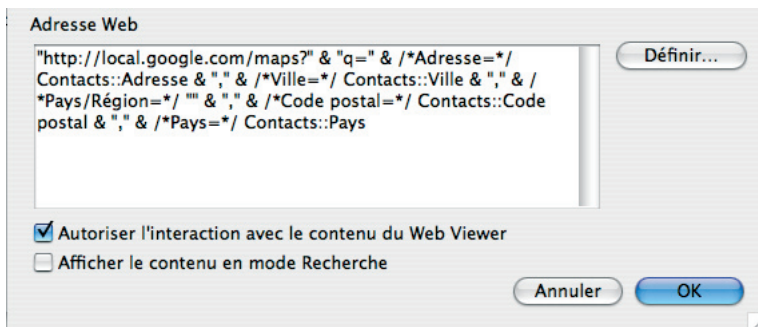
Adresse Web

"http://local.google.com/maps?" & "q=" & /*Adresse=*/ Contacts::Adresse & "," & /*Ville=*/ Contacts::Ville & "," & /*Pays/Région=*/ "" & "," & /*Code postal=*/ Contacts::Code postal & "," & /*Pays=*/ Contacts::Pays

Définir...

Autoriser l'interaction avec le contenu du Web Viewer

Afficher le contenu en mode Recherche

Annuler

OK